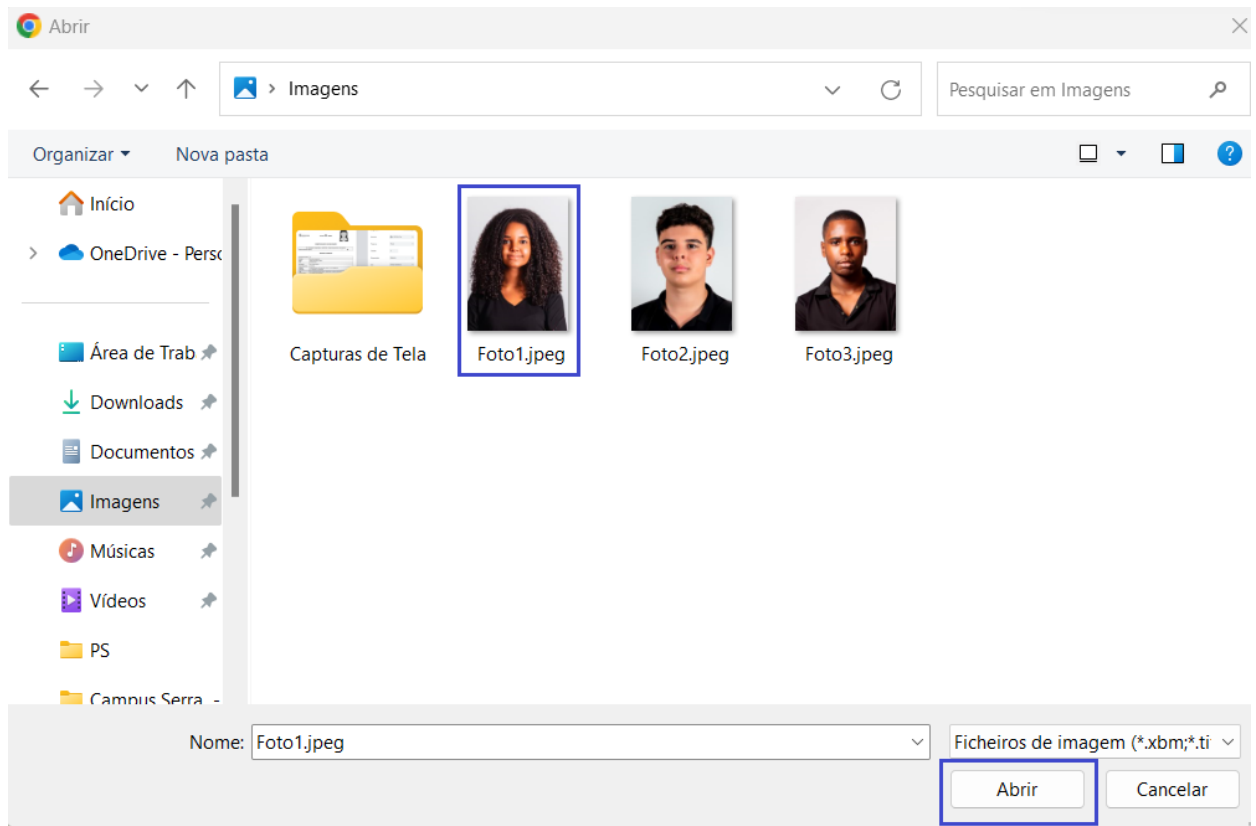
Abrir

> Imagens

Pesquisar em Imagens

Organizar ▾ Nova pasta

Início
OneDrive - Persc
Área de Trab
Downloads
Documentos
Imagens
Músicas
Vídeos
PS
Campus Serra -

Capturas de Tela
Foto1.jpeg
Foto2.jpeg
Foto3.jpeg

Nome: Foto1.jpeg
Ficheiros de imagem (*.xbm;*.ti

Abrir
Cancelar